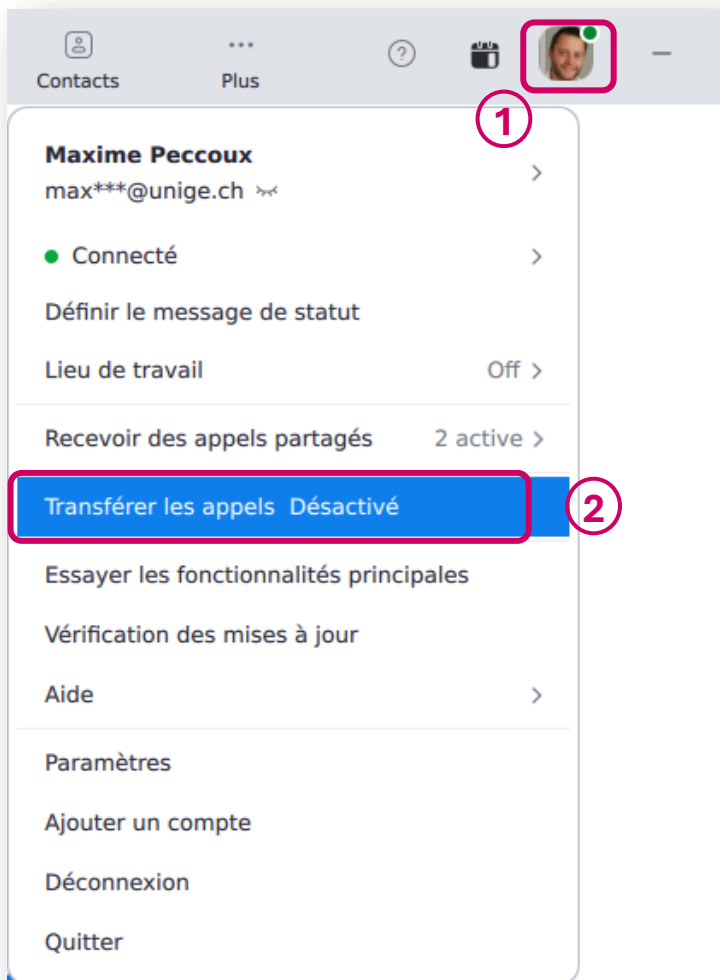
Contacts

Plus

1

Maxime Peccoux

max***@unige.ch

Connecté

Définir le message de statut

Lieu de travail Off

Recevoir des appels partagés 2 active

Transférer les appels Désactivé

2

Essayer les fonctionnalités principales

Vérification des mises à jour

Aide

Paramètres

Ajouter un compte

Déconnexion

Quitter